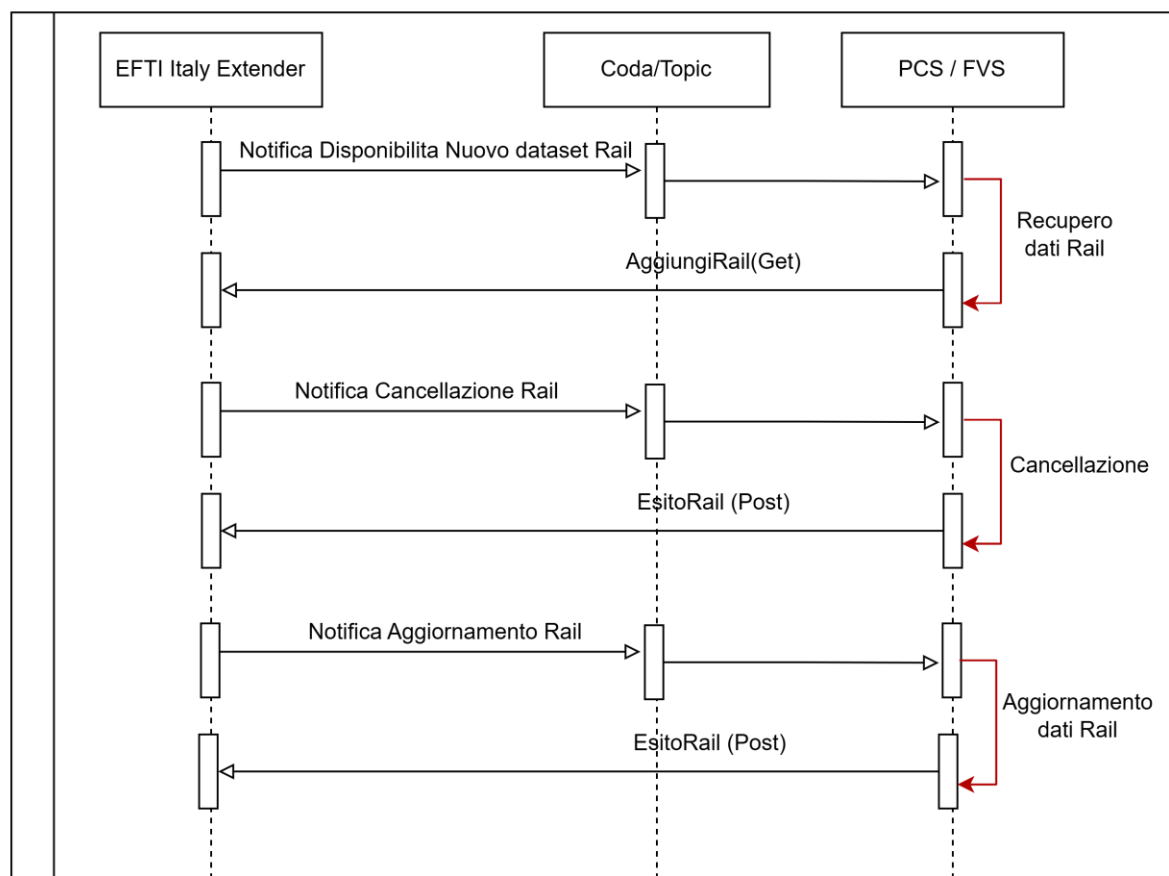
EFTI Italy Extender

Coda/Topic

PCS / FVS

Notifica Disponibilita Nuovo dataset Rail

Recupero dati Rail

AggiungiRail(Get)

Notifica Cancellazione Rail

Cancellazione

EsitoRail (Post)

Notifica Aggiornamento Rail

Aggiornamento dati Rail

EsitoRail (Post)